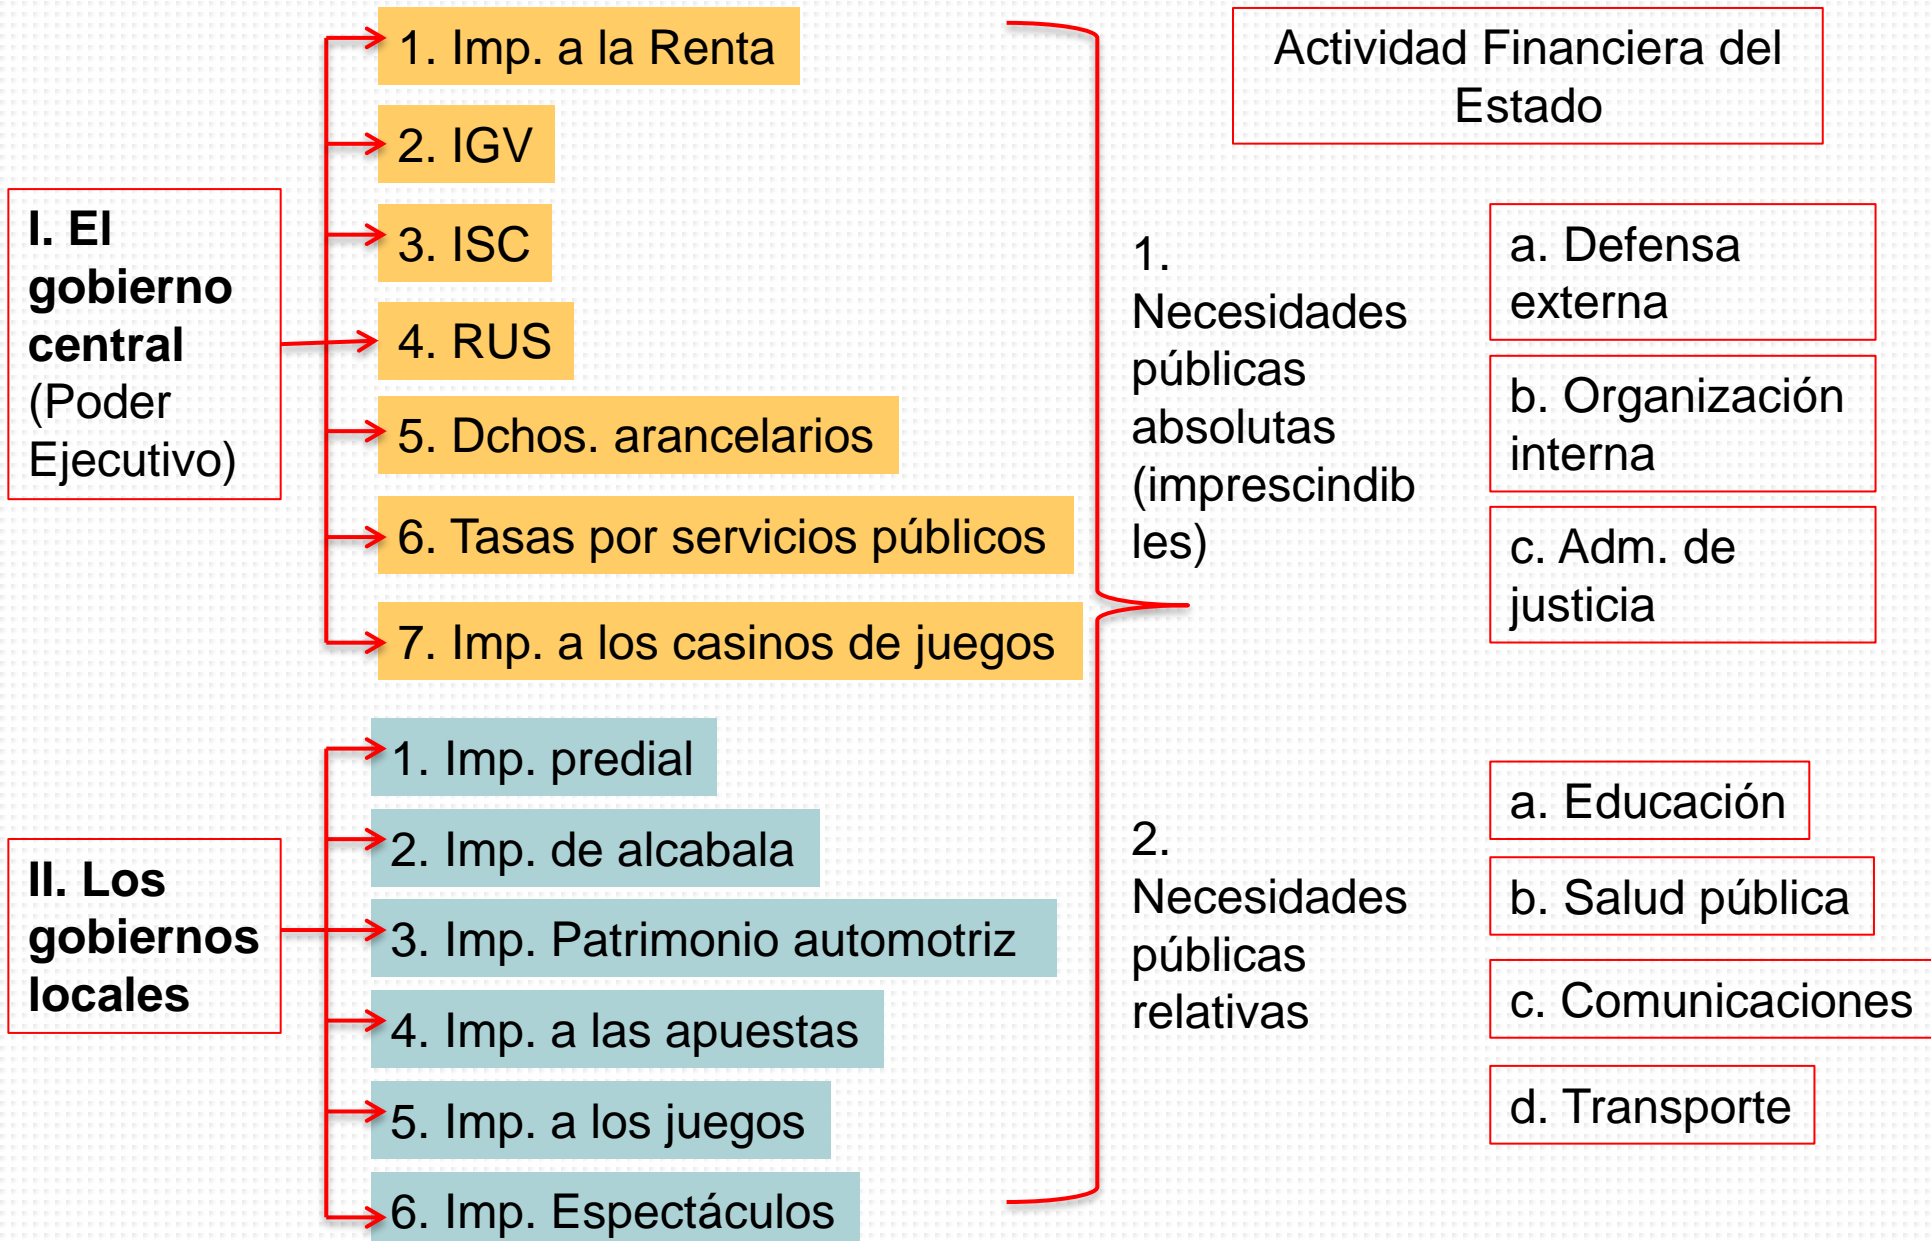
Actividad Financiera del Estado

I. El gobierno central (Poder Ejecutivo)

1. Imp. a la Renta
2. IGV
3. ISC
4. RUS
5. Dchos. arancelarios
6. Tasas por servicios públicos
7. Imp. a los casinos de juegos

II. Los gobiernos locales

1. Imp. predial
2. Imp. de alcabala
3. Imp. Patrimonio automotriz
4. Imp. a las apuestas
5. Imp. a los juegos
6. Imp. Espectáculos

1. Necesidades públicas absolutas (imprescindibles)

a. Defensa externa
b. Organización interna
c. Adm. de justicia

2. Necesidades públicas relativas

a. Educación
b. Salud pública
c. Comunicaciones
d. Transporte